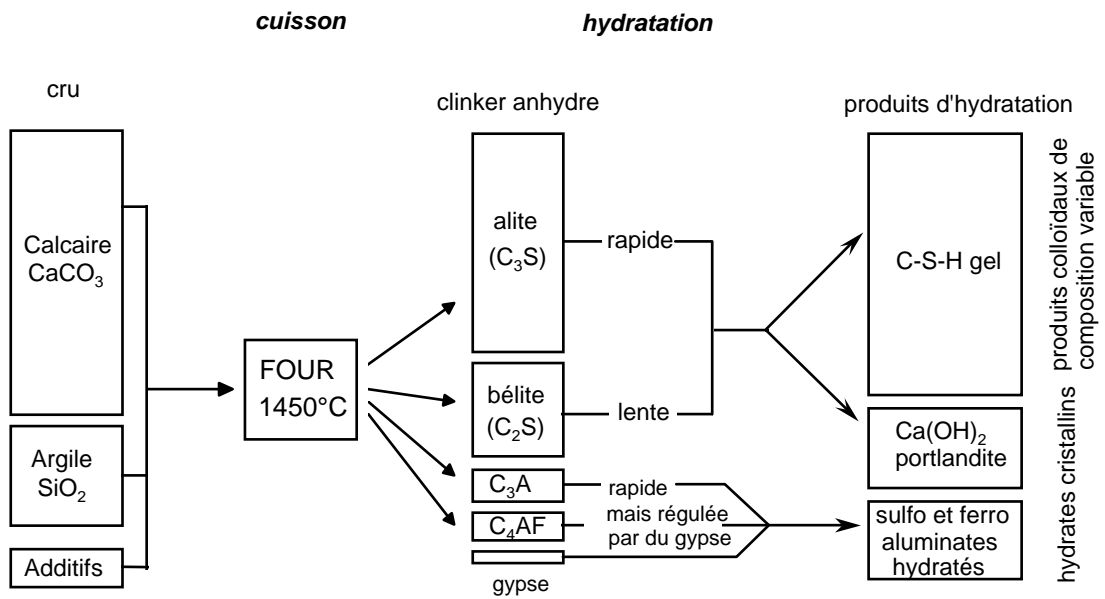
cuisson

hydratation

cru

clinker anhydre

produits d'hydratation

Calcaire $CaCO_3$

Argile $SiO_2$

Additifs

FOUR 1450°C

alite ($C_3S$)

rapide

bélite ($C_2S$)

lente

$C_3A$

$C_4AF$

gypse

rapide mais régulée par du gypse

C-S-H gel

produits colloïdaux de composition variable

$Ca(OH)_2$ portlandite

sulfo et ferro aluminates hydratés

hydrates cristallins